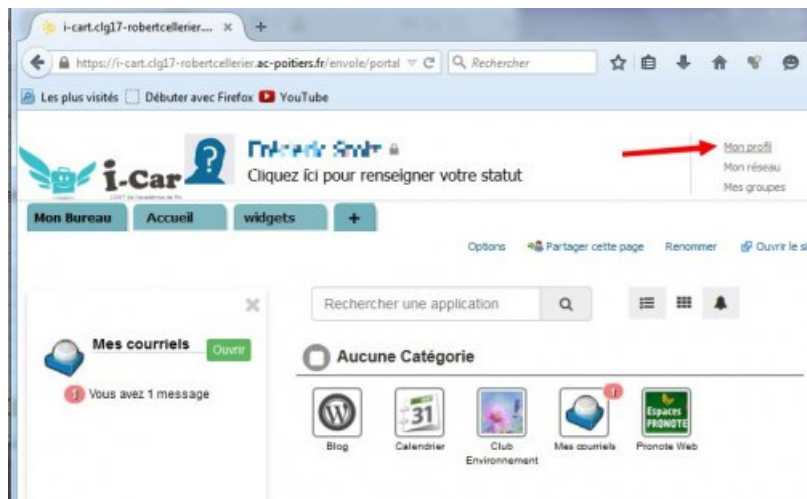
i-cart.clg17-robertcellerier.... ×
+
https://i-cart.clg17-robertcellerier.ac-poitiers.fr/envole/portal
Rechercher
Les plus visités
Débuter avec Firefox
YouTube

i-Car
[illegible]
Cliquez ici pour renseigner votre statut
Mon profil
Mon réseau
Mes groupes

Mon Bureau
Accueil
widgets
+

Options
Partager cette page
Renommer
Ouvrir le s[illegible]

Mes courriels
Ouvrir
Vous avez 1 message

Rechercher une application

Aucune Catégorie

Blog
31
Calendrier
Club Environnement
1
Mes courriels
Espaces PRONOTE
Pronote Web